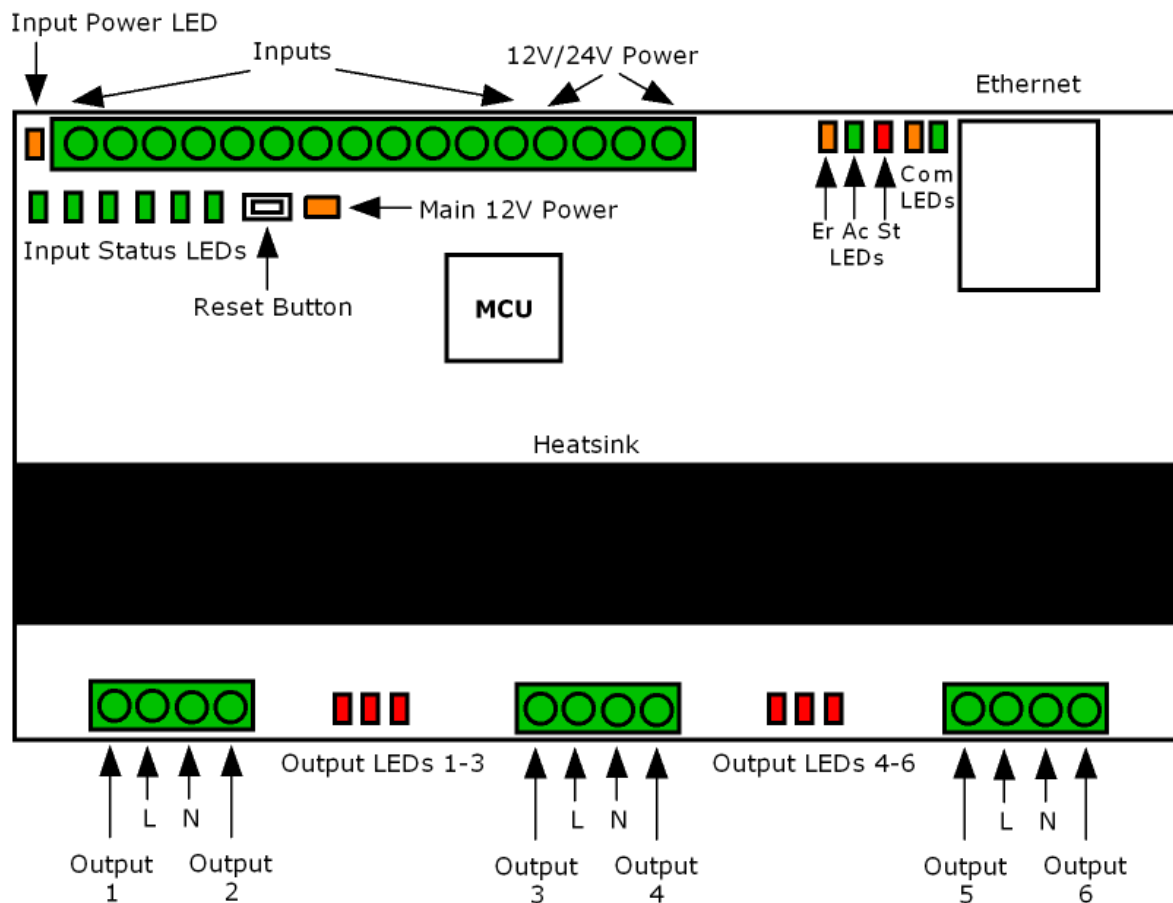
Input Power LED

Inputs

12V/24V Power

Ethernet

Main 12V Power

Input Status LEDs

Reset Button

Er Ac St
LEDs

Com
LEDs

MCU

Heatsink

Output LEDs 1-3

Output LEDs 4-6

L N

Output 1

Output 2

L N

Output 3

Output 4

L N

Output 5

Output 6